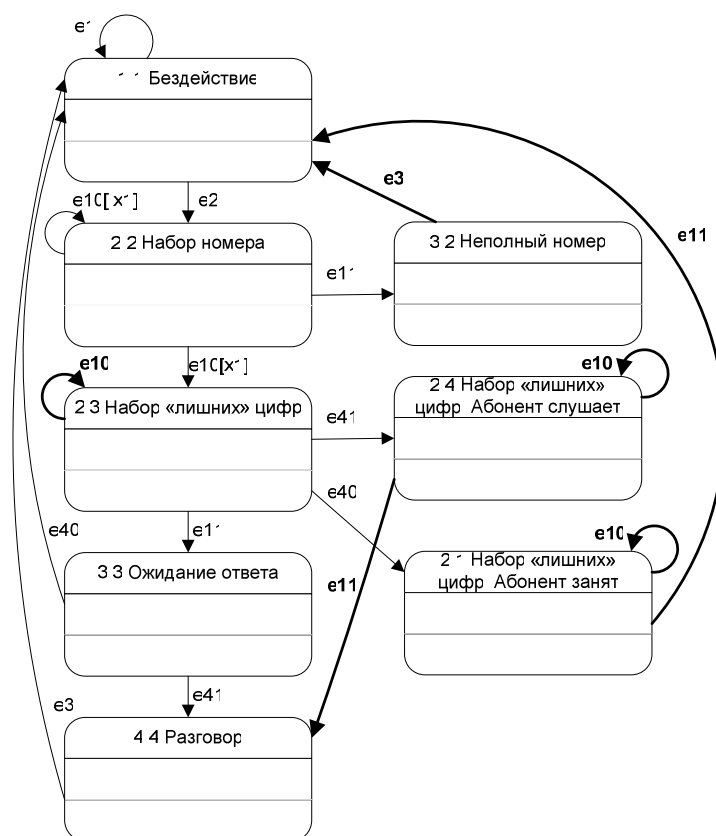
e1

1 1 Бездействие

e3

e11

e10[x1]

e2

2 2 Набор номера

3 2 Неполный номер

e11

e10[x1]

e10

e10

2 3 Набор «лишних» цифр

2 4 Набор «лишних» цифр Абонент слушает

e41

e40

e10

e40

e11

2 1 Набор «лишних» цифр Абонент занят

3 3 Ожидание ответа

e11

e41

e3

4 4 Разговор